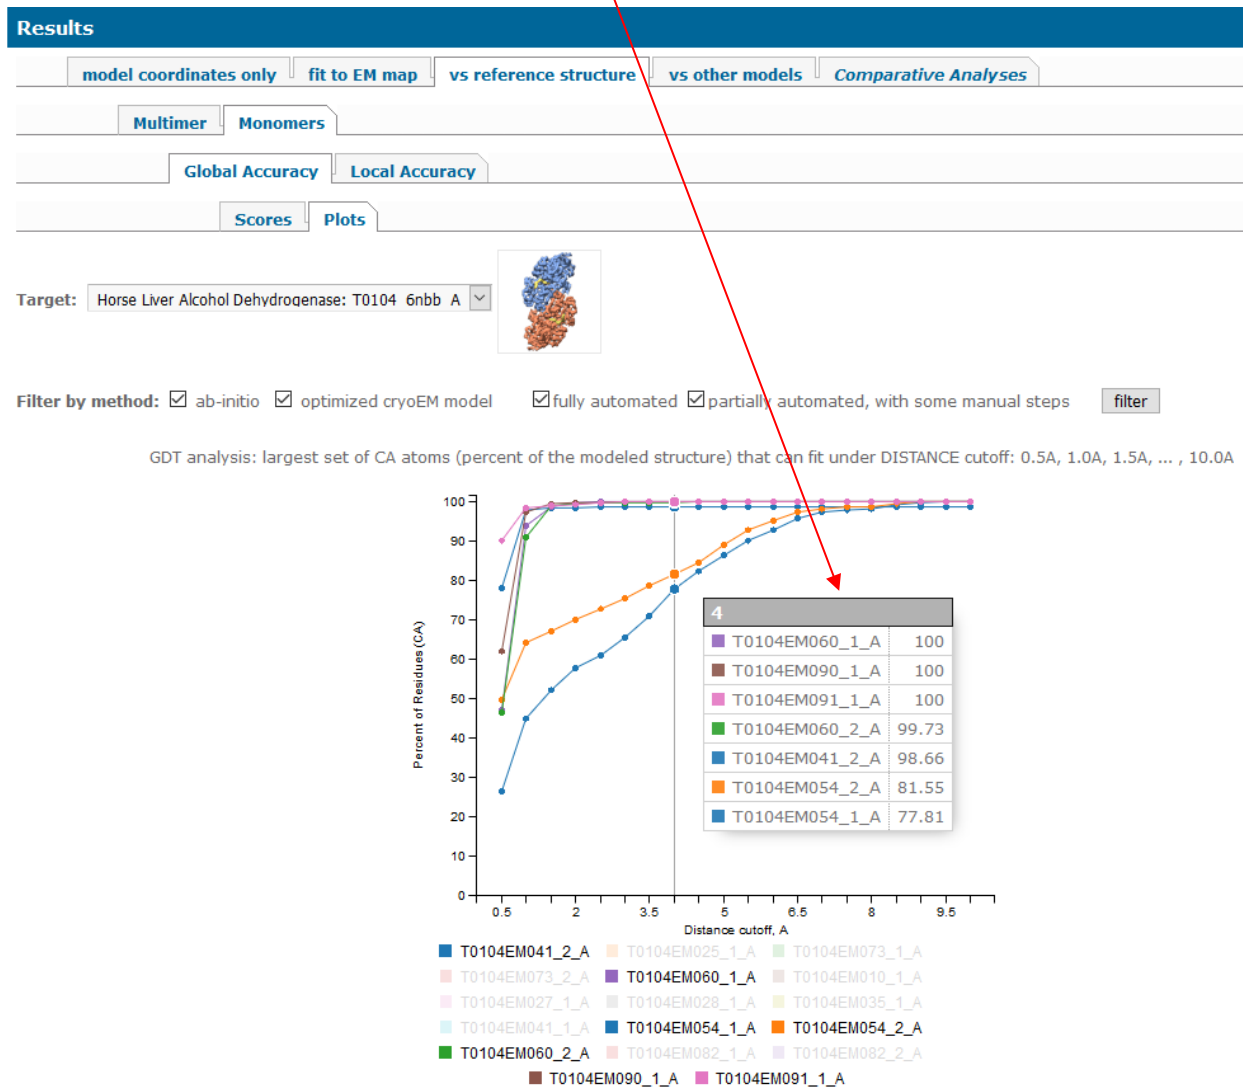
Results

model coordinates only | fit to EM map | vs reference structure | vs other models | Comparative Analyses

Multimer | Monomers

Global Accuracy | Local Accuracy

Scores | Plots

Target: Horse Liver Alcohol Dehydrogenase: T0104 6nbb A

Filter by method: ab-initio optimized cryoEM model fully automated partially automated, with some manual steps filter

GDT analysis: largest set of CA atoms (percent of the modeled structure) that can fit under DISTANCE cutoff: 0.5A, 1.0A, 1.5A, ... , 10.0A

| 4 | |
|---|---|
| T0104EM060_1_A | 100 |
| T0104EM090_1_A | 100 |
| T0104EM091_1_A | 100 |
| T0104EM060_2_A | 99.73 |
| T0104EM041_2_A | 98.66 |
| T0104EM054_2_A | 81.55 |
| T0104EM054_1_A | 77.81 |

Percent of Residues (CA)
100
90
80
70
60
50
40
30
20
10
0
0.5 2 3.5 5 6.5 8 9.5
Distance cutoff, A

T0104EM041_2_A T0104EM025_1_A T0104EM073_1_A
T0104EM073_2_A T0104EM060_1_A T0104EM010_1_A
T0104EM027_1_A T0104EM028_1_A T0104EM035_1_A
T0104EM041_1_A T0104EM054_1_A T0104EM054_2_A
T0104EM060_2_A T0104EM082_1_A T0104EM082_2_A
T0104EM090_1_A T0104EM091_1_A